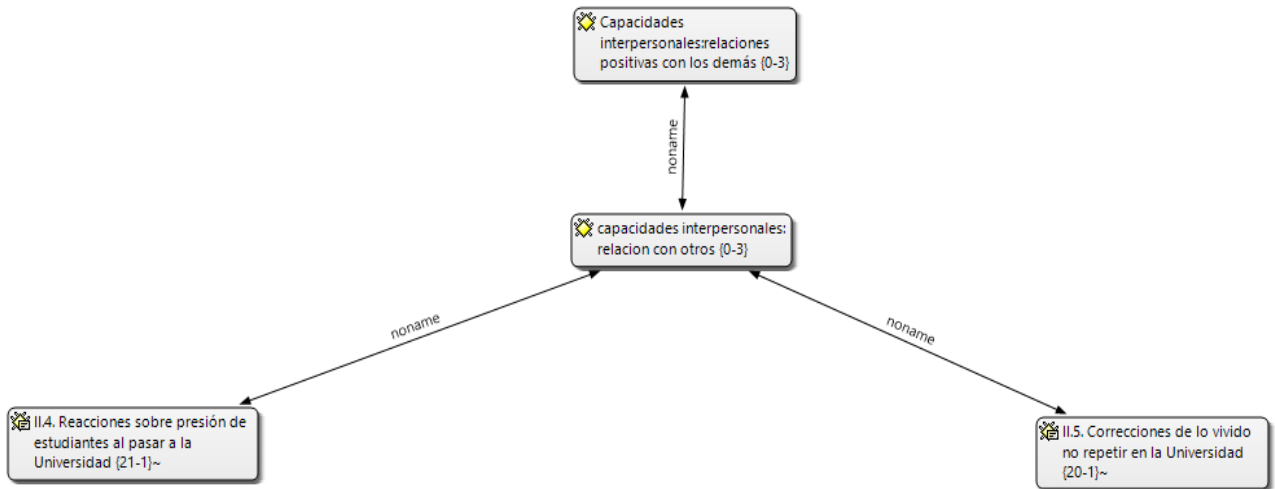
Capacidades interpersonales:relaciones positivas con los demás {0-3}

noname

capacidades interpersonales: relacion con otros {0-3}

noname

noname

II.4. Reacciones sobre presión de estudiantes al pasar a la Universidad {21-1}~

II.5. Correcciones de lo vivido no repetir en la Universidad {20-1}~